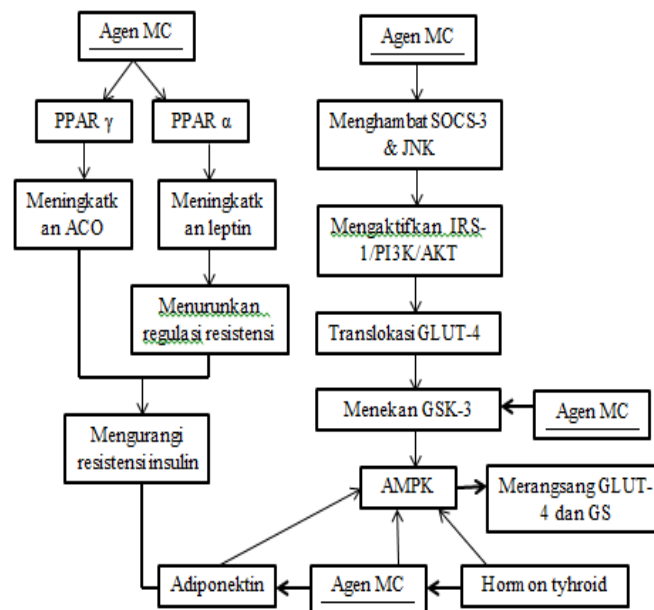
Agen MC

PPAR γ

PPAR α

Meningkatkan ACO

Meningkatkan leptin

Menurunkan regulasi resistensi

Mengurangi resistensi insulin

Adiponektin

Agen MC

Menghambat SOCS-3 & JNK

Mengaktifkan IRS-1/PI3K/AKT

Translokasi GLUT-4

Menekan GSK-3

Agen MC

AMPK

Merangsang GLUT-4 dan GS

Agen MC

Horm on tyhroid